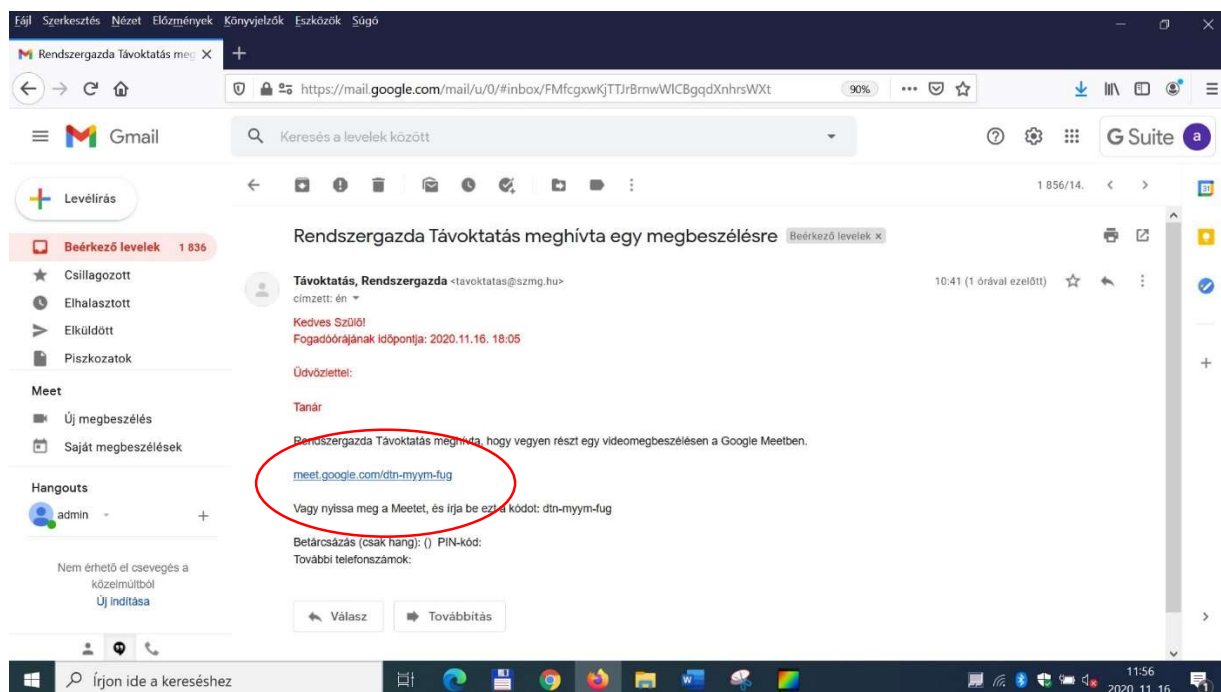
Fájl Szerkesztés Nézet Előzmények Könyvjelzők Eszközök Súgó

Rendszergazda Távoktatás meg

https://mail.google.com/mail/u/0/#inbox/FMfcgxwKjTTJrBrnwWlCBgqdXnhrsWXt

90%

Gmail

Keresés a levelek között

G Suite

Levélírás

Beérkező levelek 1 836

Csillagozott

Elhalasztott

Elküldött

Piszkozatok

Meet

Új megbeszélés

Saját megbeszélések

Hangouts

admin

Nem érhető el csevegés a közelmúltból

Új indítása

1 856/14.

Rendszergazda Távoktatás meghívta egy megbeszélésre Beérkező levelek ×

Távoktatás, Rendszergazda <tavoktatas@szmg.hu>

címzett: én

10:41 (1 órával ezelőtt)

Kedves Szülő!
Fogadóórájának időpontja: 2020.11.16. 18:05

Üdvözlettel:

Tanár

Rendszergazda Távoktatás meghívta, hogy vegyen részt egy videomegbeszélésen a Google Meetben.

meet.google.com/dtn-myym-fug

Vagy nyissa meg a Meetet, és írja be ezt a kódot: dtn-myym-fug

Betárcsázás (csak hang): () PIN-kód:
További telefonszámok:

Válasz

Továbbítás

Írjon ide a kereséshez

11:56
2020. 11. 16.